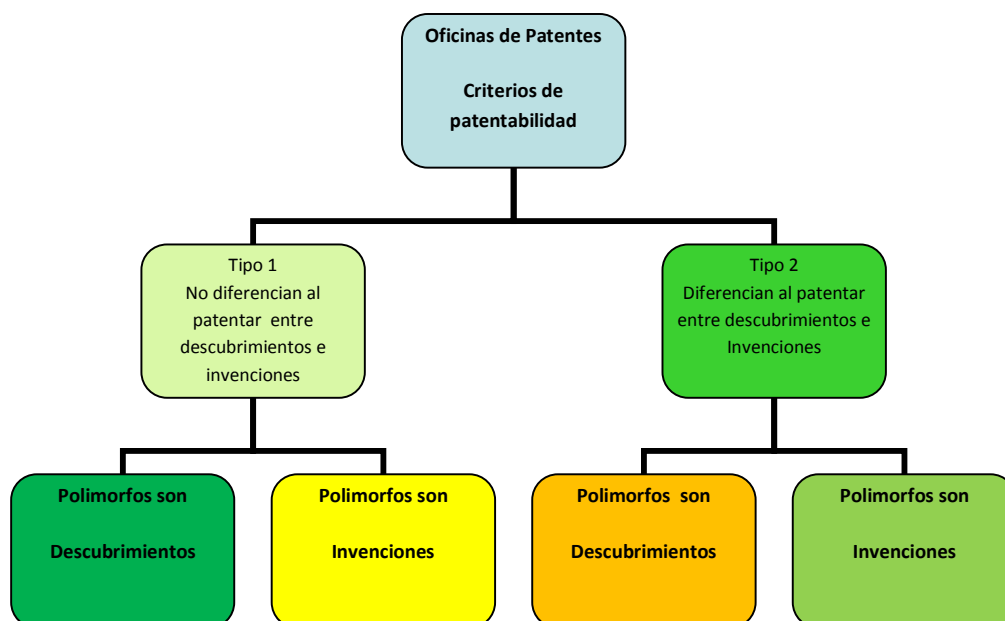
Oficinas de Patentes

Criterios de patentabilidad

Tipo 1
No diferencian al patentar entre descubrimientos e invenciones

Tipo 2
Diferencian al patentar entre descubrimientos e Invenciones

Polimorfos son

Descubrimientos

Polimorfos son

Invenciones

Polimorfos son

Descubrimientos

Polimorfos son

Invenciones